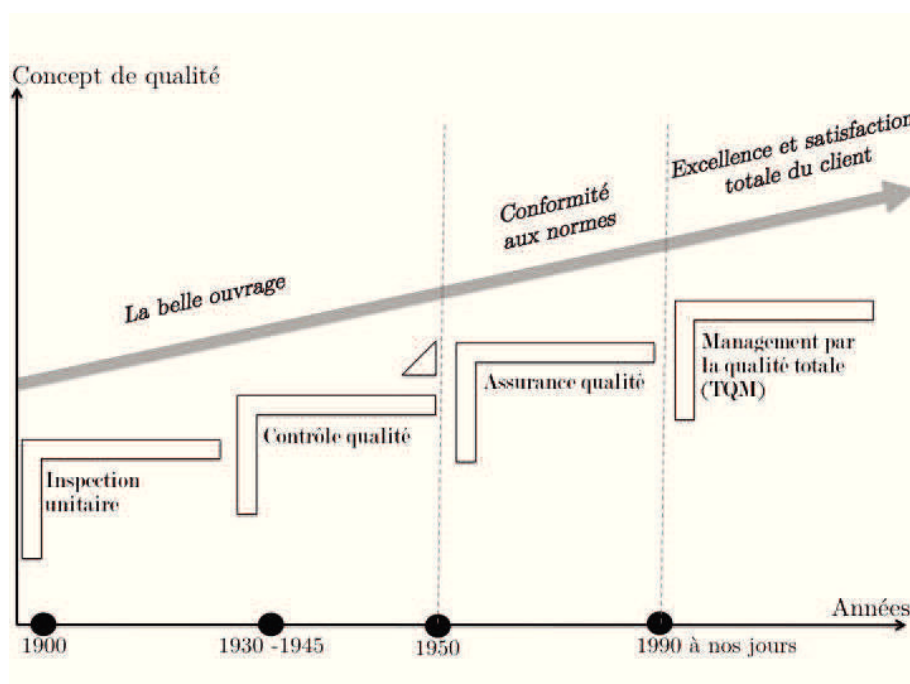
Concept de qualité

Excellence et satisfaction totale du client

Conformité aux normes

La belle ouvrage

Management par la qualité totale (TQM)

Assurance qualité

Contrôle qualité

Inspection unitaire

Années

1900

1930 -1945

1950

1990 à nos jours